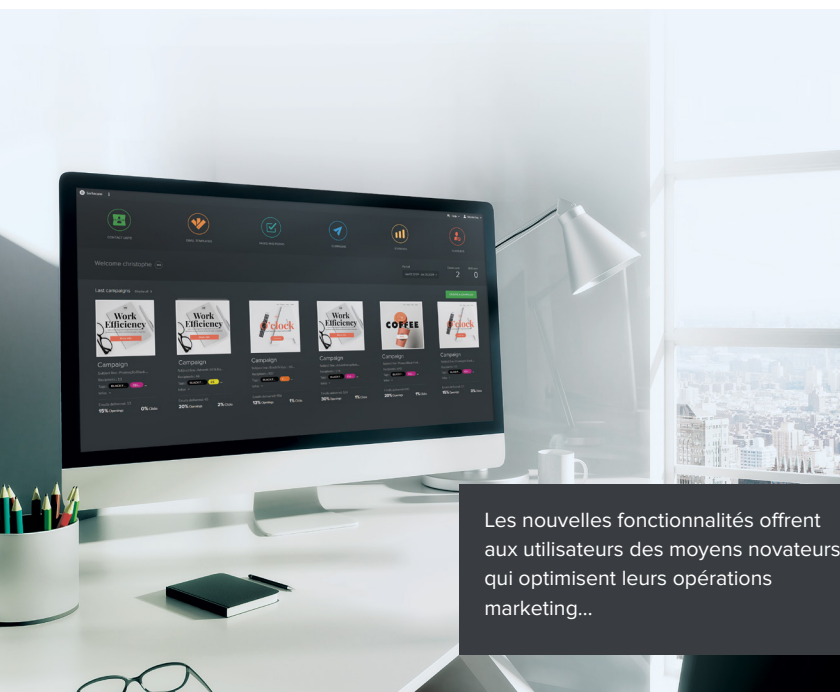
Welcome christophe

Last campaigns

Work Efficiency

Work Efficiency

O'clock

Work Efficiency

COFFEE

O'clock

Campaign

Campaign

Campaign

Campaign

Campaign

Campaign

15%

0%

20%

2%

12%

1%

36%

1%

28%

1%

16%

3%

2

0

Les nouvelles fonctionnalités offrent aux utilisateurs des moyens novateurs qui optimisent leurs opérations marketing...